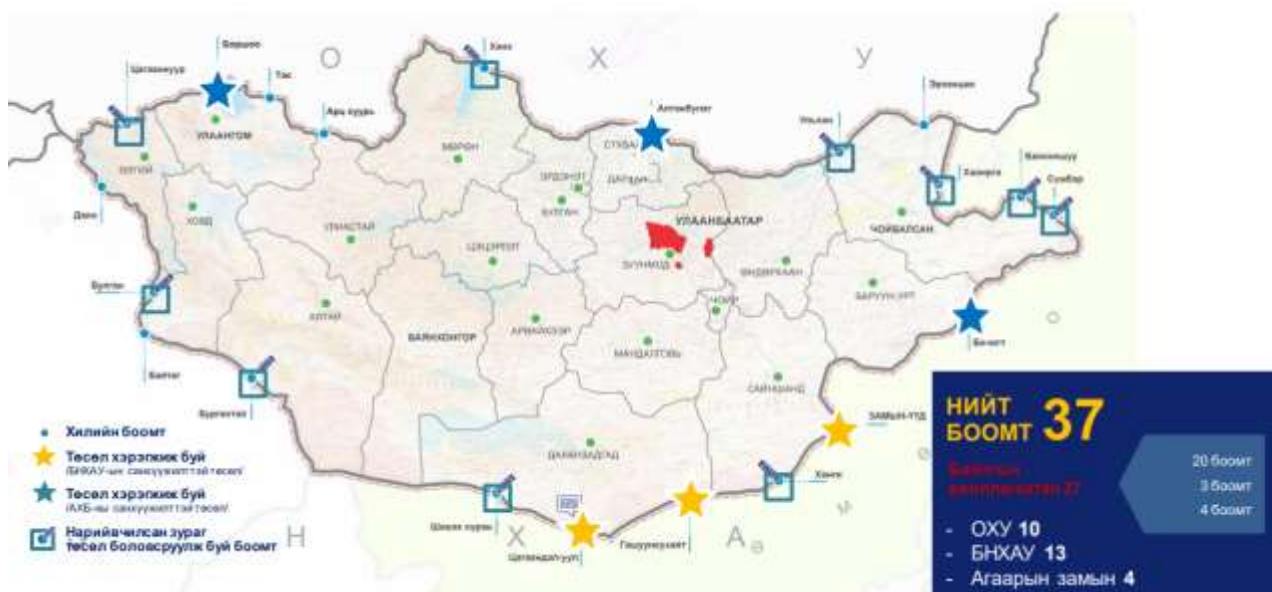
О Х У

Цагааннуур
Боршоо
Тэс
Арц суурь
Ханх
Алтанбулаг
Ульхан
Эрээнцав
Хавирга
Баянхошуу
Сүмбэр
Даян
Булган
Байтаг
Бургастай
Бичигт
Замын-Үүд
Ханги
Гашуунсухайт
Шивээ хүрэн
Цагаандэлгүүр

УЛААНГОМ
ӨЛГИЙ
ХОВД
МӨРӨН
УЛИАСТАЙ
ЦЭЦЭРЛЭГ
АЛТАЙ
БАЯНХОНГОР
АРВАЙХЭЭР
ЭРДЭНЭТ
БУЛГАН
СҮХБААТАР
ДАРХАН
УЛААНБААТАР
ЗУУНМОД
ЧОЙР
ӨНДӨРХААН
ЧОЙБАЛСАН
БАРУУН-УРТ
МАНДАЛГОВЬ
САЙНШАНД
ДАЛАНЗАДГАД

Х Я Т А Д

Хилийн боомт
Төсөл хэрэгжиж буй
/БНХАУ-ын санхүүжилттэй төсөл/
Төсөл хэрэгжиж буй
/АХБ-ны санхүүжилттэй төсөл/
Нарийвчилсан зураг төсөл боловсруулж буй боомт

НИЙТ БООМТ 37
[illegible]
20 боомт
3 боомт
4 боомт
- ОХУ 10
- БНХАУ 13
- Агаарын замын 4